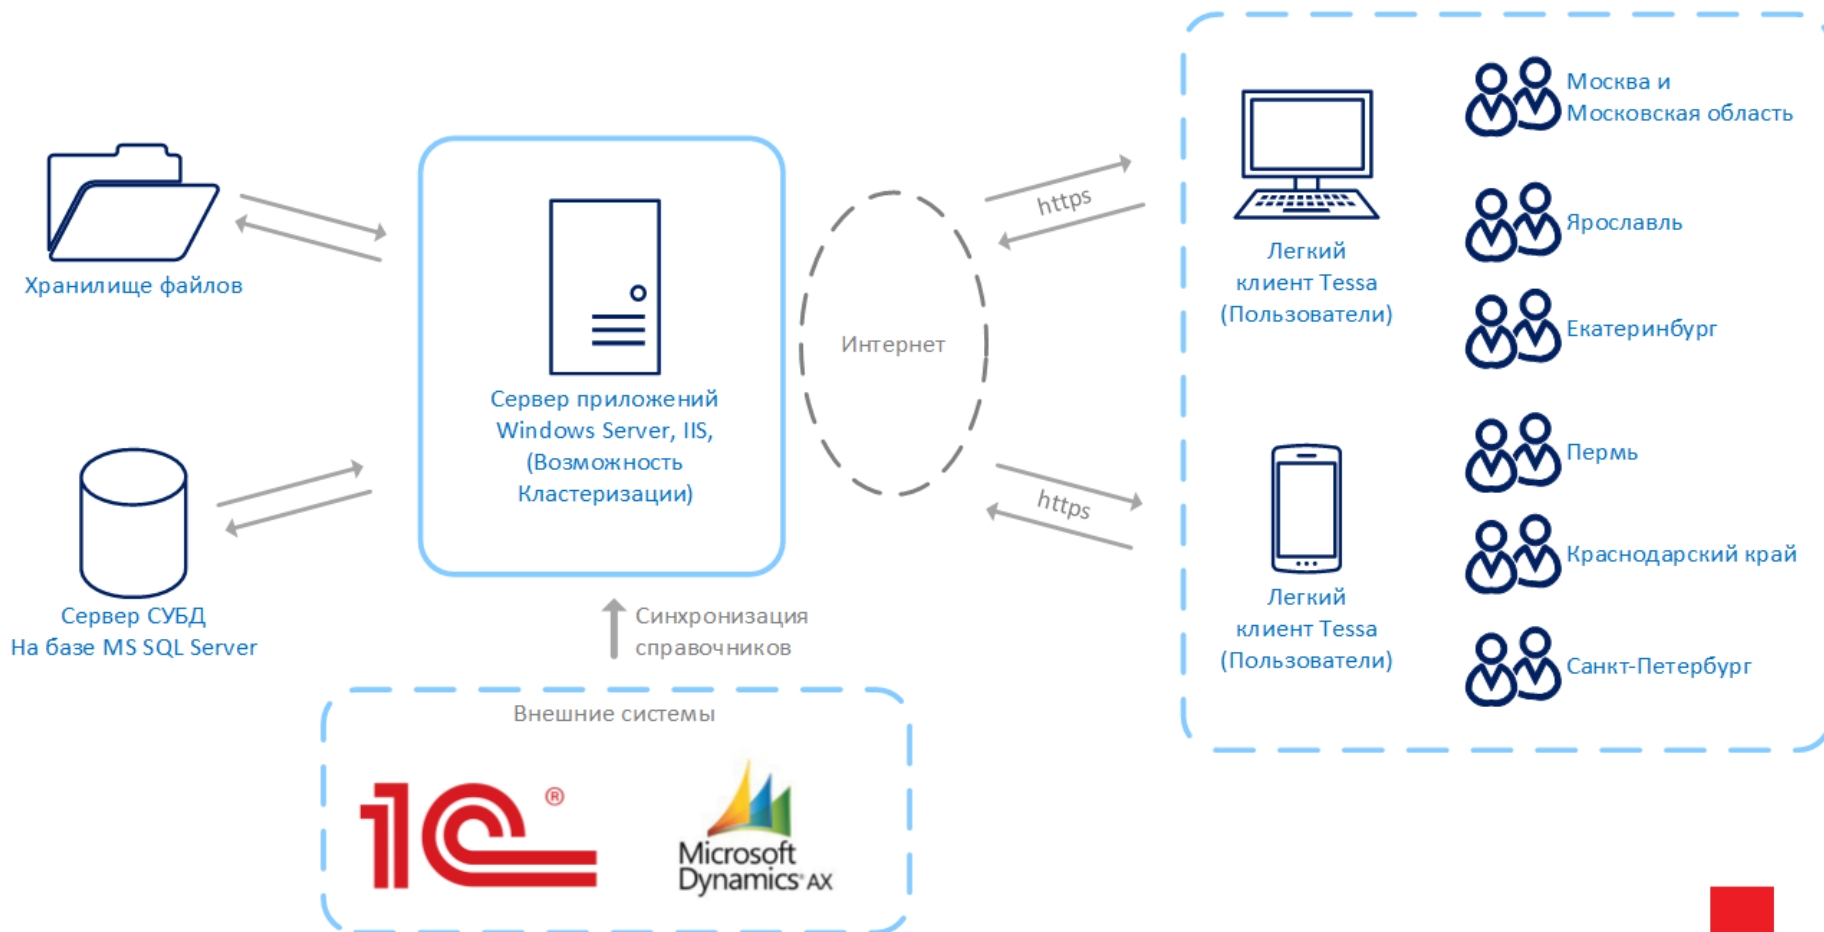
Хранилище файлов

Сервер приложений Windows Server, IIS, (Возможность Кластеризации)

Интернет

https

https

Легкий клиент Tessa (Пользователи)

Москва и Московская область

Ярославль

Екатеринбург

Пермь

Краснодарский край

Санкт-Петербург

Легкий клиент Tessa (Пользователи)

Сервер СУБД На базе MS SQL Server

Синхронизация справочников

Внешние системы

1С®

Microsoft Dynamics AX